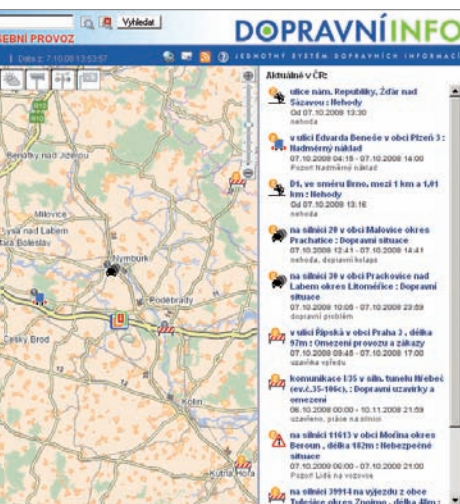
Vyhledat

DOPRAVNÍINFO

EBNÍ PROVOZ

Data z: 7.10.08 13:53:57

JEDNOTNÝ SYSTÉM DOPRAVNÍCH INFORMACÍ

Aktuálně v ČR:

ulice nám. Republiky, Žďár nad Sázavou : Nehody
Od 07.10.2008 13:30
nehoda

v ulici Edvarda Beneše v obci Plzeň 3 : Nadměrný náklad
07.10.2008 04:15 - 07.10.2008 14:00
Pozor! Nadměrný náklad

D1, ve směru Brno, mezi 1 km a 1,01 km : Nehody
Od 07.10.2008 13:16
nehoda

na silnici 20 v obci Malovice okres Prachatice : Dopravní situace
07.10.2008 12:41 - 07.10.2008 14:41
nehoda, dopravní kolaps

na silnici 38 v obci Prackovice nad Labem okres Litoměřice : Dopravní situace
07.10.2008 10:05 - 07.10.2008 23:59
dopravní problém

v ulici Pípská v obci Praha 3 , délka 97m : Omezení provozu a zákazy
07.10.2008 09:48 - 07.10.2008 17:00
uzavírka vjezdu

komunikace I35 v siln. tunelu Hřebeč (ev.č.35-106c), : Dopravní uzavírky a omezení
06.10.2008 00:00 - 10.11.2008 21:59
uzavřeno, práce na silnici

na silnici 11613 v obci Mořina okres Beroun , délka 182m : Nebezpečné situace
07.10.2008 00:00 - 07.10.2008 21:00
Pozor! Lidé na vozovce

na silnici 39914 na výjezdu z obce

Nymburk
Poděbrady
Český Brod
Kolín
Kutná Hora
Milovice
Benátky nad Jizerou
Brandýs nad Labem
Stará Boleslav